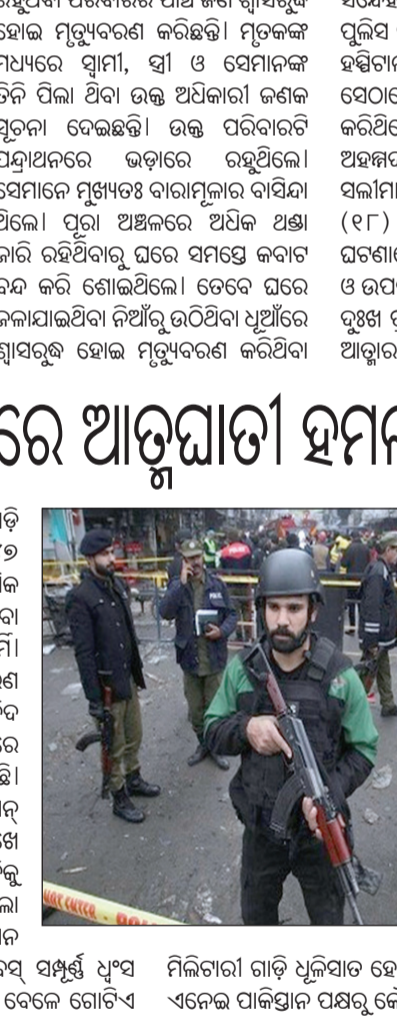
ହୋଇ ମୃତ୍ୟୁବରଣ କରିଛନ୍ତି। ମୃତକଙ୍କ ମଧ୍ୟରେ ସ୍ୱାମୀ, ସ୍ତ୍ରୀ ଓ ସେମାନଙ୍କ ତିନି ପିଲା ଥିବା ଉକ୍ତ ଅଧିକାରୀ ଜଣକ ସୂଚନା ଦେଇଛନ୍ତି। ଉକ୍ତ ପରିବାରଟି ପନ୍ଦ୍ରାଥନରେ ଭଡ଼ାରେ ରହୁଥିଲେ। ସେମାନେ ମୁଖ୍ୟତଃ ବାରାମୁଲାର ବାସିନ୍ଦା ଥିଲେ। ପୂରା ଅଞ୍ଚଳରେ ଅଧିକ ଥଣ୍ଡା ଜାରି ରହିଥିବାରୁ ଘରେ ସମସ୍ତେ କବାଟ ବନ୍ଦ କରି ଶୋଇଥିଲେ। ତେବେ ଘରେ ଜଳାଯାଇଥିବା ନିଆଁରୁ ଉଠିଥିବା ଧୂଆଁରେ ଶ୍ୱାସରୁଦ୍ଧ ହୋଇ ମୃତ୍ୟୁବରଣ କରିଥିବା

ପୁଲିସ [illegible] ହସ୍ପିଟାଲ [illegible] ସେଠାରେ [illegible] କରିଥିଲେ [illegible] ଅହମ୍ମଦ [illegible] ସଲୀମା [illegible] (୧୮) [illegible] ଘଟଣାରେ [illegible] ଓ ଉପ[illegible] ଦୁଃଖ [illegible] ଆତ୍ମାର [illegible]

ରେ ଆତ୍ମଘାତୀ ହମ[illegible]

ଡ଼ି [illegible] ୭ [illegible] ବା ମୀ। ଣେ ରେ ଛି। ନ୍ ଖେ କୁ ଲା ନ

ବସ୍ ସମ୍ପୂର୍ଣ୍ଣ ଧ୍ୱଂସ ବେଳେ ଗୋଟିଏ

ମିଲିଟାରୀ ଗାଡ଼ି ଧୂଳିସାତ ହୋ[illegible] ଏନେଇ ପାକିସ୍ତାନ ପକ୍ଷରୁ କୌ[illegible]